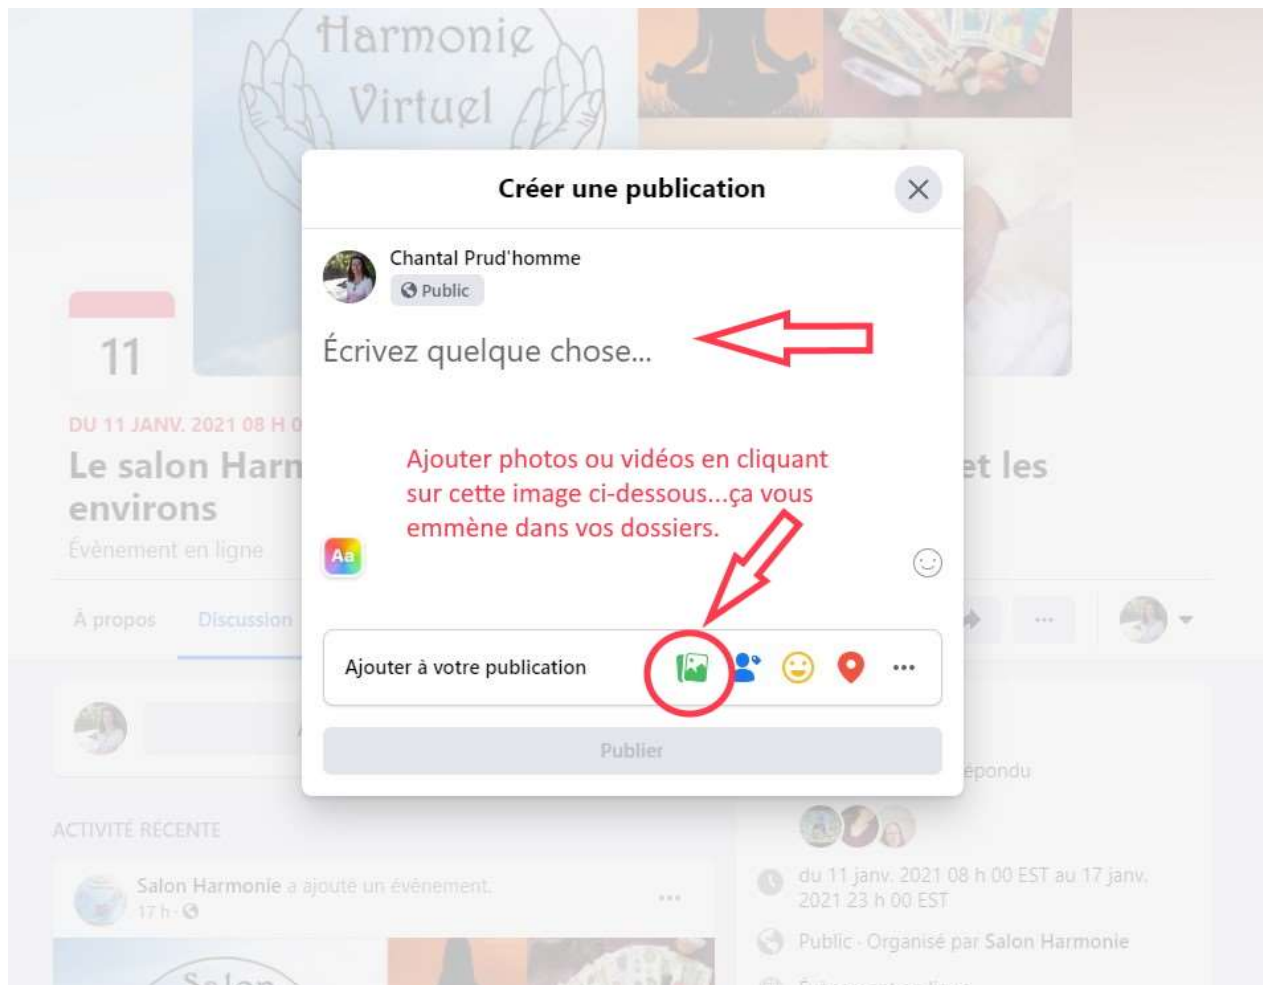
Harmonie Virtuel

Créer une publication

Chantal Prud'homme

Public

Écrivez quelque chose...

11

DU 11 JANV. 2021 08 H 0

Le salon Harm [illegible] et les environs

Événement en ligne

Ajouter photos ou vidéos en cliquant sur cette image ci-dessous...ça vous emmène dans vos dossiers.

Aa

À propos

Discussion

Ajouter à votre publication

Publier

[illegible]épondu

ACTIVITÉ RÉCENTE

Salon Harmonie a ajouté un événement.

17 h ·

du 11 janv. 2021 08 h 00 EST au 17 janv. 2021 23 h 00 EST

Public · Organisé par Salon Harmonie

Salon